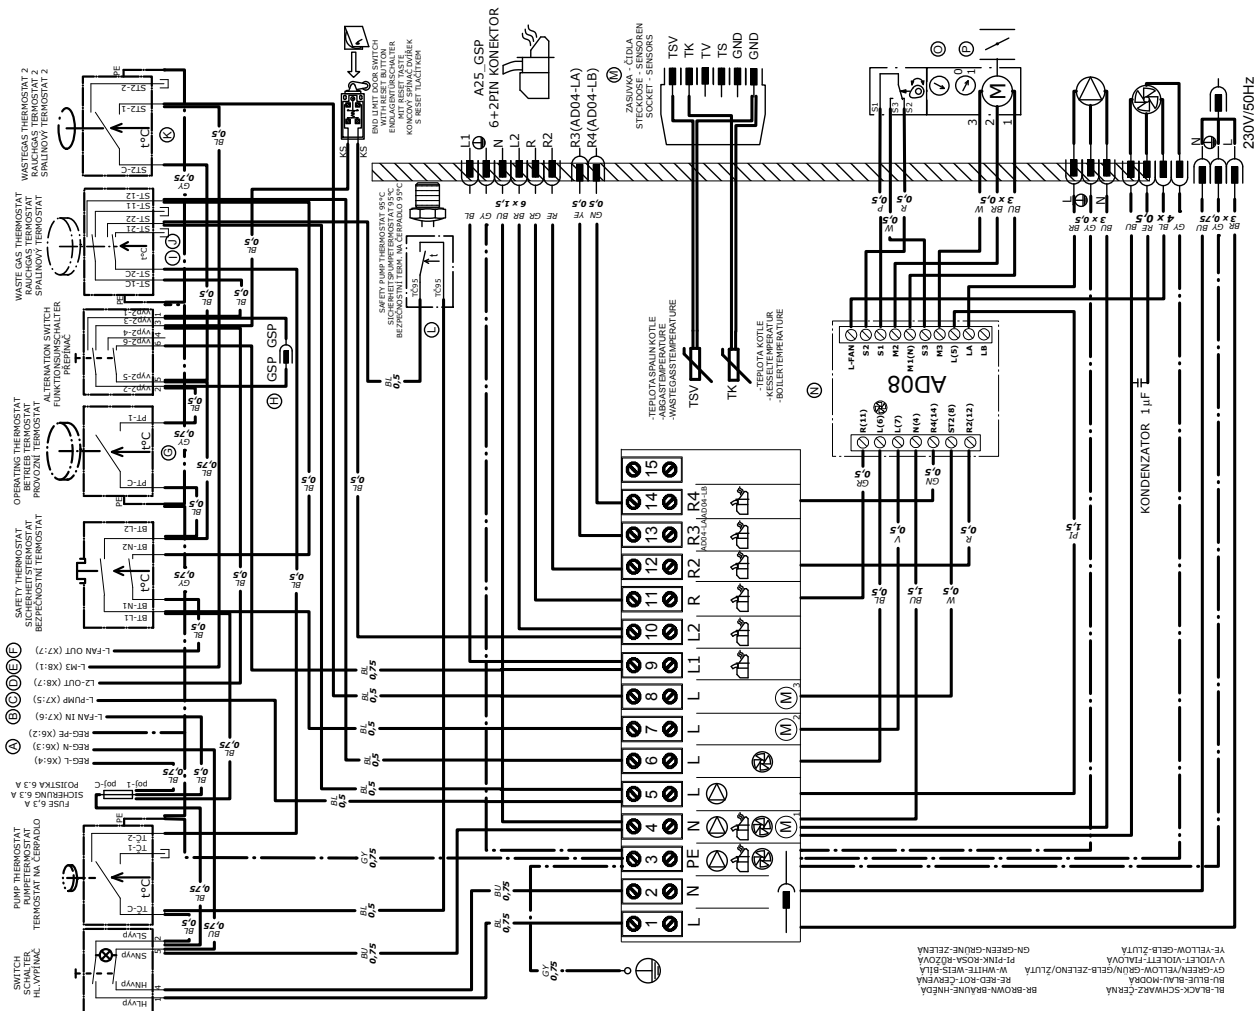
WASTEGAS THERMOSTAT 2
RAUCHGAS THERMOSTAT 2
SPALINOVÝ TERMOSTAT 2

WASTE GAS THERMOSTAT
RAUCHGAS THERMOSTAT
SPALINOVÝ TERMOSTAT

ALTERNATION SWITCH
FUNKTIONSUMSCHALTER
PŘEPÍNAČ

OPERATING THERMOSTAT
BETRIEBTHERMOSTAT
PROVOZNÍ TERMOSTAT

SAFETY THERMOSTAT
SICHERHEITSTHERMOSTAT
BEZPEČNOSTNÍ TERMOSTAT

FUSE 6.3 A
SICHERUNG 6.3 A
POJISTKA 6.3 A

PUMP THERMOSTAT
PUMPETHERMOSTAT
TERMOSTAT NA ČERPADLO

SWITCH
SCHALTER
HL.VYPÍNAČ

ST2-2
ST2-1
ST2-C
t°C
K
PE

ST-12
ST-11
ST-22
ST-21
ST-2C
ST-1C
J
t°C
PE

VVPŽ-3
VVPŽ-4
VVPŽ-6
VVPŽ-5
PE

PT-1
PT-C
t°C
G
PE

BT-L2
BT-N2
BT-N1
BT-L1
t°C
PE

A B C D E F

L-FAN OUT (X7:7)
L-M3 (X8:1)
L2-OUT (X8:7)
L-PUMP (X7:5)
L-FAN IN (X7:6)
REG-PE (X6:2)
REG-N (X6:3)
REG-L (X6:4)

poj-1
poj-C

TC-2
TC-1
TC-C
t°C
PE

SLvyp
SNvyp
HNvyp
HLvyp

GSP GSP
H

END LIMIT DOOR SWITCH
WITH RESET BUTTON
ENDLAGENTÜRSCHALTER
MIT RESET TASTE
KONCOVÝ SPÍNAČ DVÍŘEK
S RESET TLAČÍTKEM
KS KS

SAFETY PUMP THERMOSTAT 95°C
SICHERHEITSPUMPETHERMOSTAT 95°C
BEZPEČNOSTNÍ TERM. NA ČERPADLO 95°C
TČ95 TČ95
t°
L

A25_GSP
6+2PIN KONEKTOR
L1 L2 N R R2
R3(AD04-LA)
R4(AD04-LB)

ZÁSUVKA - ČIDLA
STECKDOSE - SENSOREN
SOCKET - SENSORS
M
TSV TK TV TS GND GND

-TEPLOTA SPALIN KOTLE
-ABGASTEMPERATURE
-WASTEGASTEMPERATURE
TSV

-TEPLOTA KOTLE
-KESSELTEMPERATUR
-BOILERTEMPERATURE
TK

O P
S1 S2 S3
0 1
3 2 1
M

BL 0,5
GY 0,5
6 x 1,5
GY BL N BU BR GR RE GN YE
P 0,5
R 0,5
W 3 x 0,5 BU BR
3 x 0,5 BU GY BR
4 x 0,5 GY BL RE BU
3 x 0,75 BR GY BU

230V/50Hz
N L

AD08
L-FAN S2 S1 M2 M1(N) M3 S3 L(5) LA LB
R(11) L(6) L(7) N(4) R4(14) ST2(8) R2(12)
N

KONDENZATOR 1µF

GR 0,5
GN 0,5
V 0,5
R 0,5
BL 0,5
BU 1,5
W 0,5
PI 1,5

15
14 R4
13 R3 AD04-LA/AD04-LB
12 R2
11 R
10 L2
9 L1
8 L M 3
7 L M 2
6 L
5 L
4 N
3 PE
2 N
1 L

BL 0,75
BL 0,5
GY 0,75
BU 0,75
GY 0,5
BL 0,75
BL 0,5
BR 0,75

BL-BLACK-SCHWARZ-ČERNÁ
BU-BLUE-BLAU-MODRÁ
GY-GREEN/YELLOW-GRÜN/GELB-ZELENO/ŽLUTÁ
V-VIOLET-VIOLETT-FIALOVÁ
YE-YELLOW-GELB-ŽLUTÁ

BR-BROWN-BRÄUNE-HNĚDÁ
RE-RED-ROT-ČERVENÁ
W-WHITE-WEIS-BÍLÁ
PI-PINK-ROSA-RŮŽOVÁ
GN-GREEN-GRÜNE-ZELENÁ